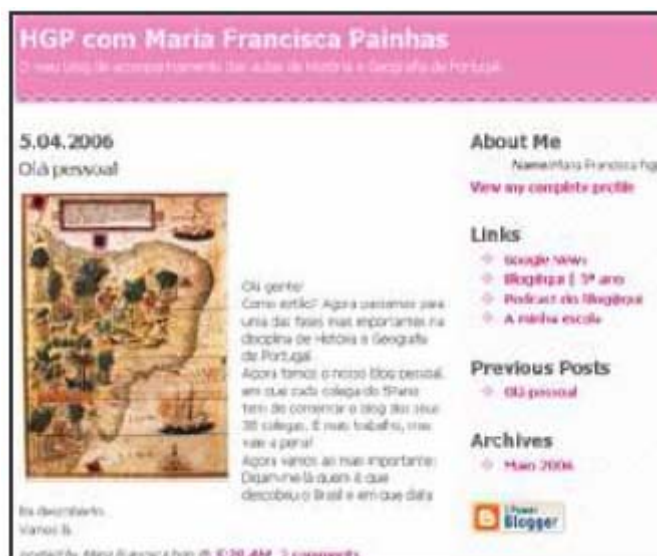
HGP com Maria Francisca Painhas
O meu blog de acompanhamento das aulas de História e Geografia de Portugal

5.04.2006
Olá pessoal!

Olá gente!
Como estão? Agora passamos para uma das fases mais importantes na disciplina de História e Geografia de Portugal.
Agora temos o nosso blog pessoal, em que cada colega do 5ºano tem de comentar o blog dos seus 3 colegas. É mais trabalho, mas vale a pena!
Agora vamos ao mais importante: Digam-me lá quem é que descobriu o Brasil e em que data foi descoberto.
Vamos lá.

posted by Maria Francisca hgp @ 5:20 AM 1 comments

About Me
Name: Maria Francisca hgp
View my complete profile

Links
Google News
Blogtuga | 5º ano
Podcast do Blogtuga
A minha escola

Previous Posts
Olá pessoal!

Archives
Maio 2006

Powered by Blogger